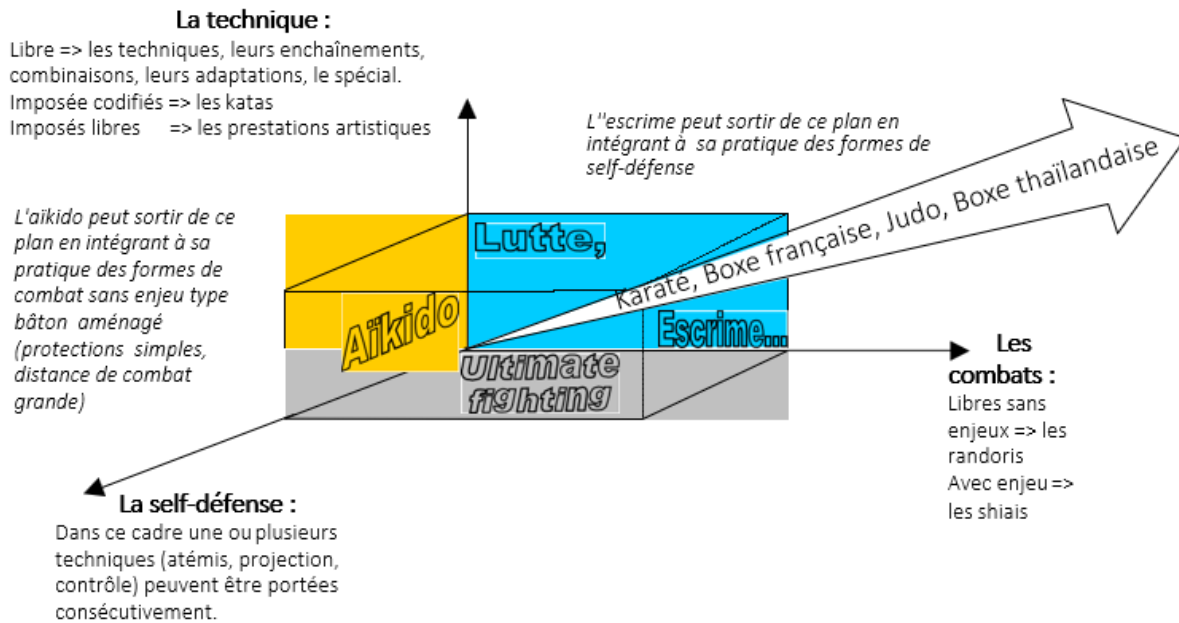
La technique :

Libre => les techniques, leurs enchaînements, combinaisons, leurs adaptations, le spécial.
Imposée codifiés => les katas
Imposés libres => les prestations artistiques

L''escrime peut sortir de ce plan en intégrant à sa pratique des formes de self-défense

Karaté, Boxe française, Judo, Boxe thaïlandaise

L'aïkido peut sortir de ce plan en intégrant à sa pratique des formes de combat sans enjeu type bâton aménagé (protections simples, distance de combat grande)

Lutte,

Aïkido

Escrime...

Ultimate fighting

Les combats :

Libres sans enjeux => les randoris
Avec enjeu => les shiais

La self-défense :

Dans ce cadre une ou plusieurs techniques (atémis, projection, contrôle) peuvent être portées consécutivement.